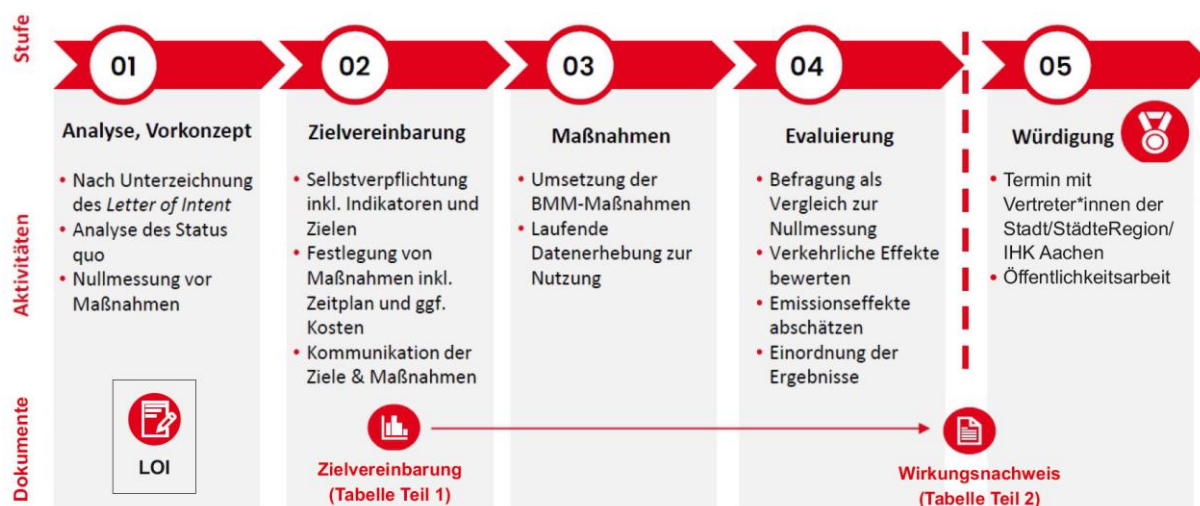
Stufe

01
Analyse, Vorkonzept
• Nach Unterzeichnung des *Letter of Intent*
• Analyse des Status quo
• Nullmessung vor Maßnahmen

02
Zielvereinbarung
• Selbstverpflichtung inkl. Indikatoren und Zielen
• Festlegung von Maßnahmen inkl. Zeitplan und ggf. Kosten
• Kommunikation der Ziele & Maßnahmen

03
Maßnahmen
• Umsetzung der BMM-Maßnahmen
• Laufende Datenerhebung zur Nutzung

04
Evaluierung
• Befragung als Vergleich zur Nullmessung
• Verkehrliche Effekte bewerten
• Emissionseffekte abschätzen
• Einordnung der Ergebnisse

05
Würdigung
• Termin mit Vertreter*innen der Stadt/StädteRegion/ IHK Aachen
• Öffentlichkeitsarbeit

Aktivitäten

Dokumente

LOI

Zielvereinbarung (Tabelle Teil 1)

Wirkungsnachweis (Tabelle Teil 2)